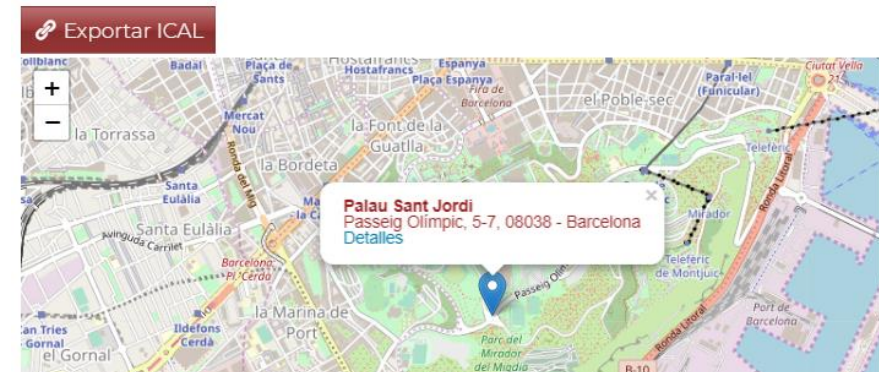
Exportar ICAL

+
−

Palau Sant Jordi
Passeig Olímpic, 5-7, 08038 - Barcelona
Detalles

×

Collblanc
Badal
Plaça de Sants
Hostafrancs
Hostafrancs
Espanya
Plaça Espanya
Fira de Barcelona
Paral·lel (Funicular)
Ciutat Vella
el Poble-sec
Mercat Nou
la Torrassa
la Font de la Guatlla
Teleferic
la Bordeta
Ronda del Mig
Santa Eulàlia
Santa Eulàlia
Avinguda Carrilet
Barcelona Pl. Cerdà
Mirador
Teleferic de Montjuïc
Ronda Litoral
Passeig Olímpic
la Marina de Port
Can Tries Gornal
Ildefons Cerdà
el Gornal
Parc del Mirador del Migdia
Port de Barcelona
Ronda Litoral
B-10